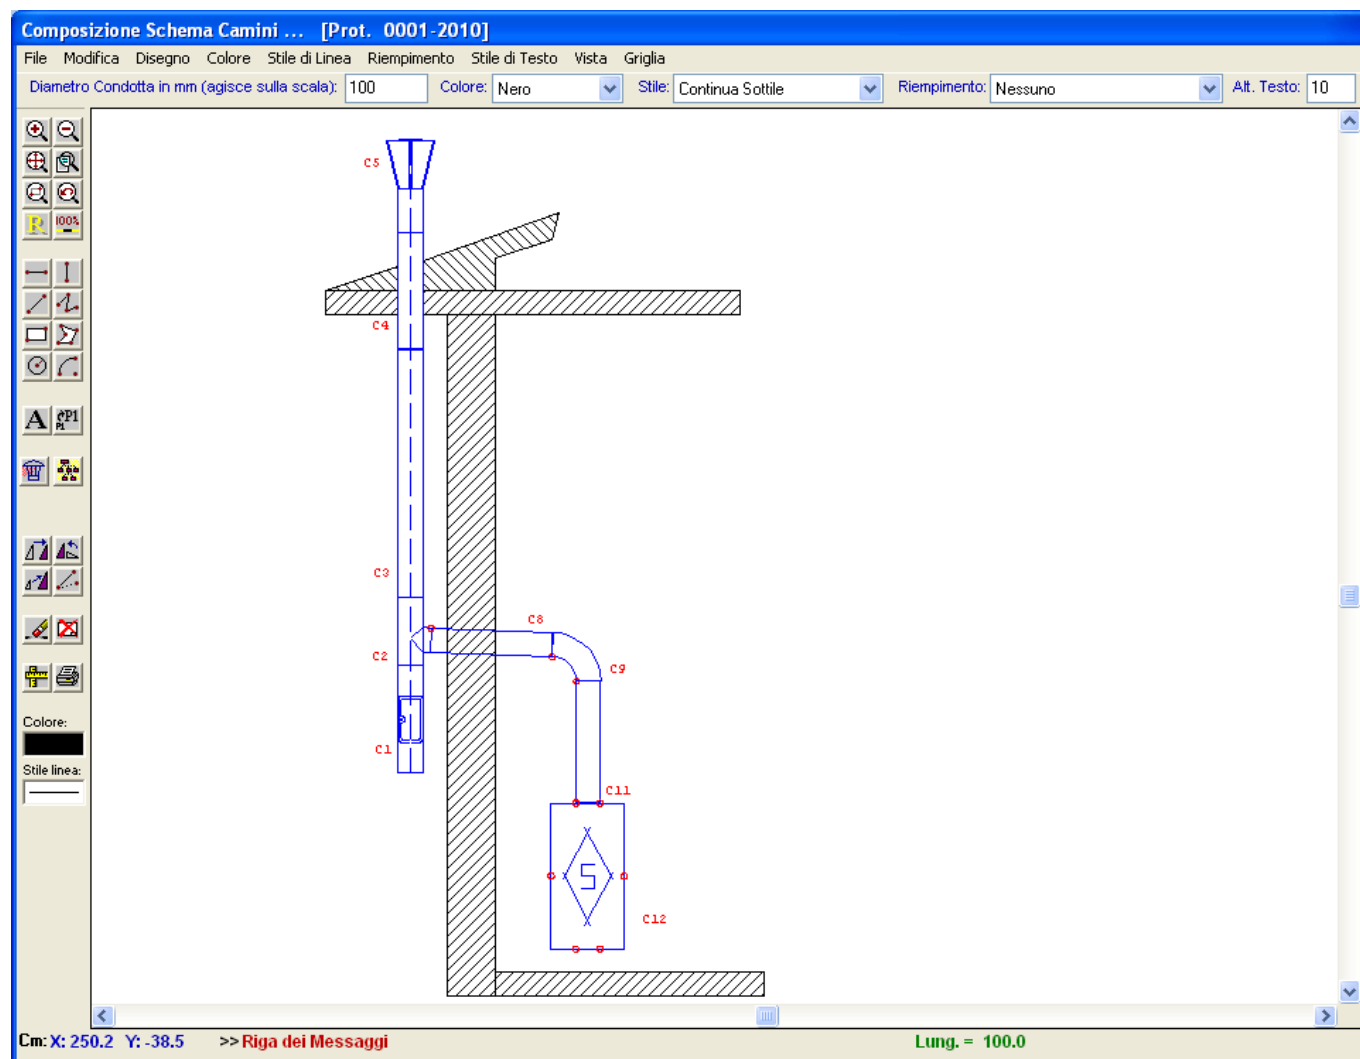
Composizione Schema Camini ... [Prot. 0001-2010]

File Modifica Disegno Colore Stile di Linea Riempimento Stile di Testo Vista Griglia

Diametro Condotta in mm (agisce sulla scala): 100 Colore: Nero Stile: Continua Sottile Riempimento: Nessuno Alt. Testo: 10

R 100%

A P1

Colore:

Stile linea:

C5

C4

C3

C8

C2

C9

C1

C11

S

C12

Cm: X: 250.2 Y: -38.5 >> Riga dei Messaggi Lung. = 100.0